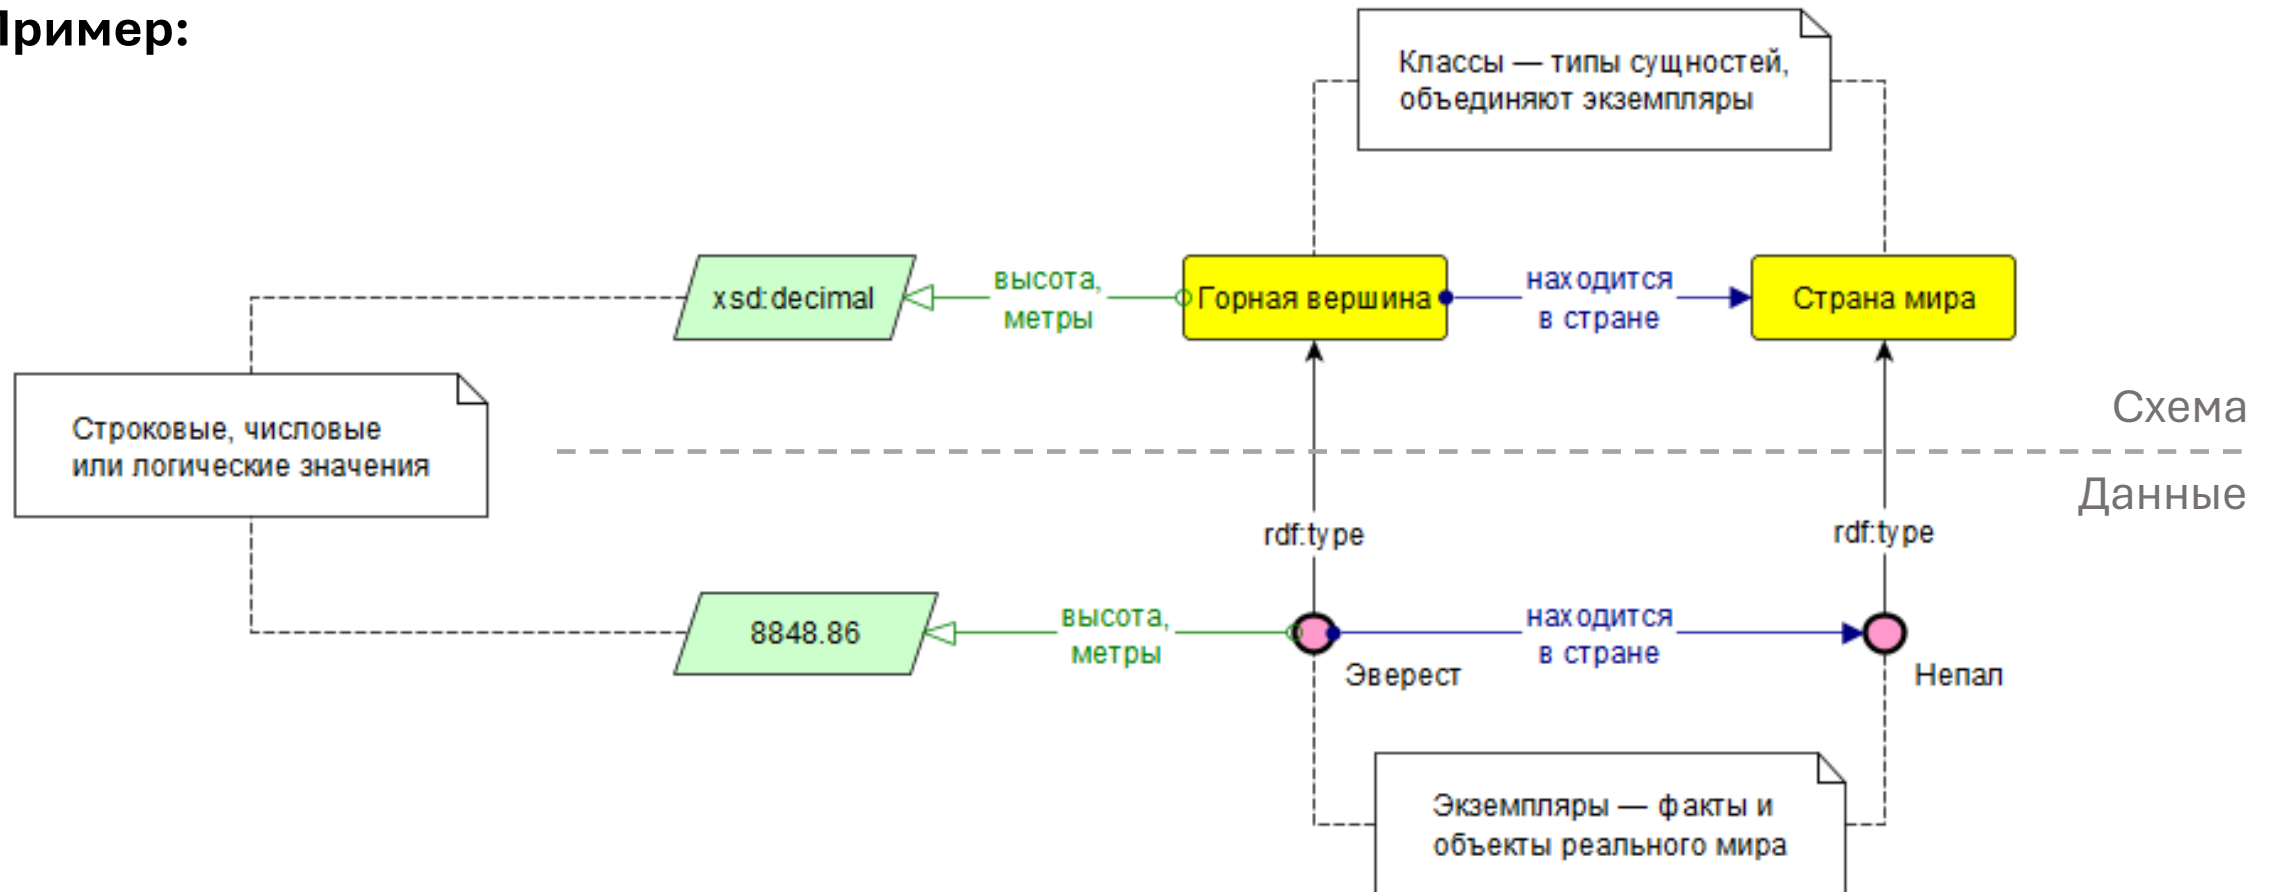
Iример:

Классы — типы сущностей, объединяют экземпляры

xsd:decimal

высота, метры

Горная вершина

находится в стране

Страна мира

Строковые, числовые или логические значения

Схема

Данные

rdf:type

rdf:type

8848.86

высота, метры

находится в стране

Эверест

Непал

Экземпляры — факты и объекты реального мира